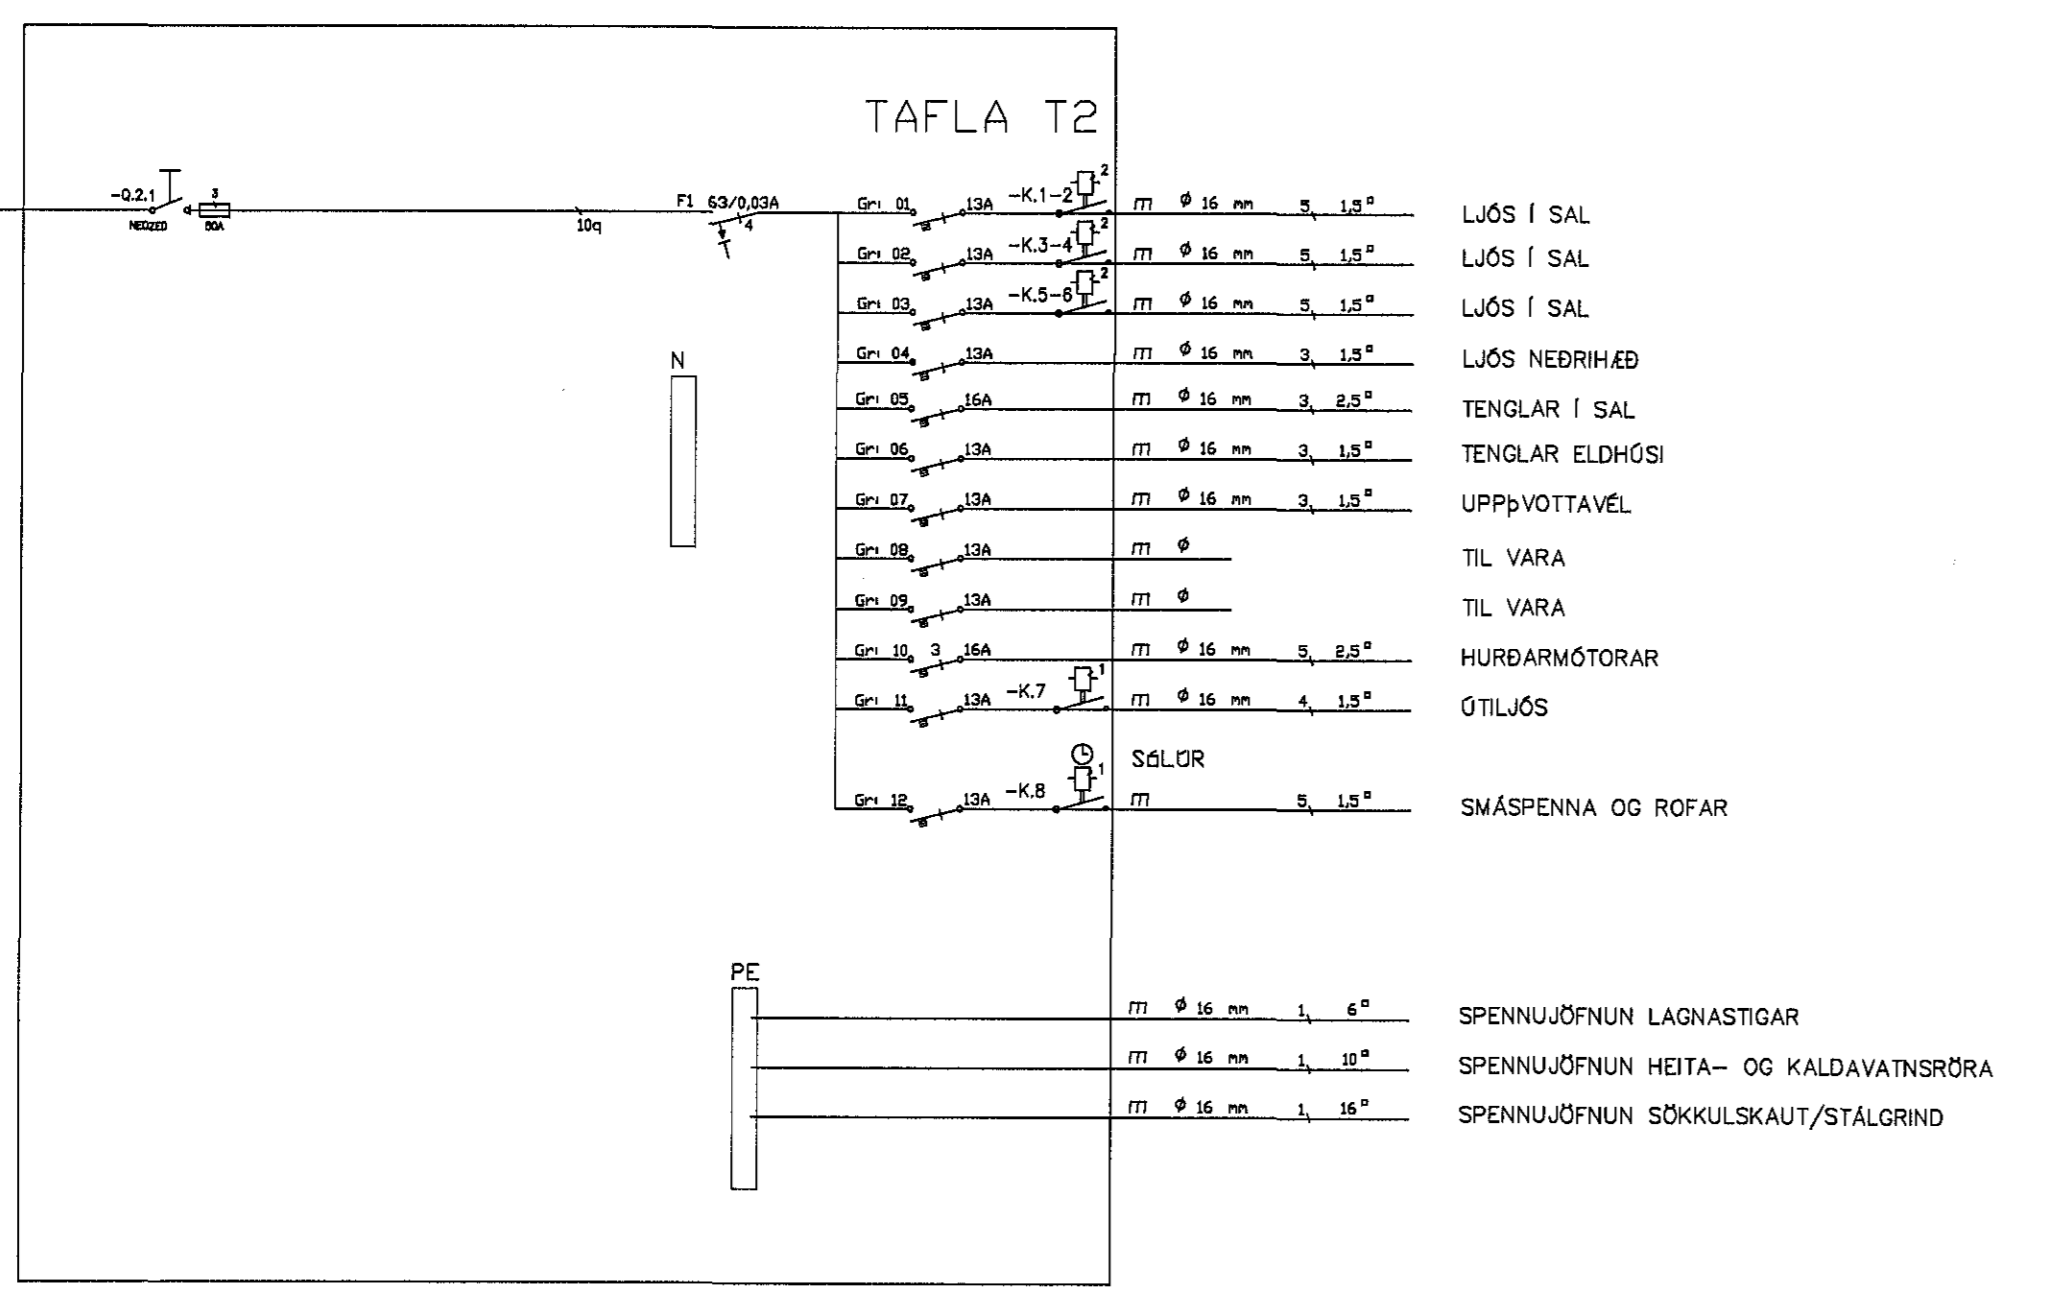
TAFLA T2

-Q.2.1 NEOZED 3 50A

10q

F1 63/0,03A 4

Gr: 01 13A -K.1-2 2 m $\phi$ 16 mm 5 1,5 □ LJÓS Í SAL

Gr: 02 13A -K.3-4 2 m $\phi$ 16 mm 5 1,5 □ LJÓS Í SAL

Gr: 03 13A -K.5-6 2 m $\phi$ 16 mm 5 1,5 □ LJÓS Í SAL

N

Gr: 04 13A m $\phi$ 16 mm 3 1,5 □ LJÓS NEÐRIHÆÐ

Gr: 05 16A m $\phi$ 16 mm 3 2,5 □ TENGLAR Í SAL

Gr: 06 13A m $\phi$ 16 mm 3 1,5 □ TENGLAR ELDHÚSI

Gr: 07 13A m $\phi$ 16 mm 3 1,5 □ UPPÞVOTTAVÉL

Gr: 08 13A m $\phi$ TIL VARA

Gr: 09 13A m $\phi$ TIL VARA

Gr: 10 3 16A m $\phi$ 16 mm 5 2,5 □ HURÐARMÓTORAR

Gr: 11 13A -K.7 1 m $\phi$ 16 mm 4 1,5 □ ÚTILJÓS

SÓLÚR

Gr: 12 13A -K.8 1 m 5 1,5 □ SMÁSPENNA OG ROFAR

PE

m $\phi$ 16 mm 1 6 □ SPENNUJÖFNUN LAGNASTIGAR

m $\phi$ 16 mm 1 10 □ SPENNUJÖFNUN HEITA- OG KALDAVATNSRÖRA

m $\phi$ 16 mm 1 16 □ SPENNUJÖFNUN SÖKKULSKAUT/STÁLGRIND